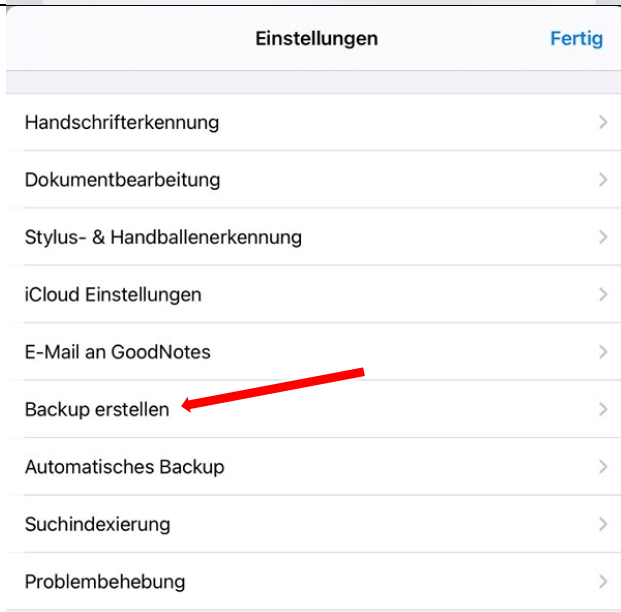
Einstellungen

Fertig

Handschrifterkennung

Dokumentbearbeitung

Stylus- & Handballenerkennung

iCloud Einstellungen

E-Mail an GoodNotes

Backup erstellen

Automatisches Backup

Suchindexierung

Problembehebung